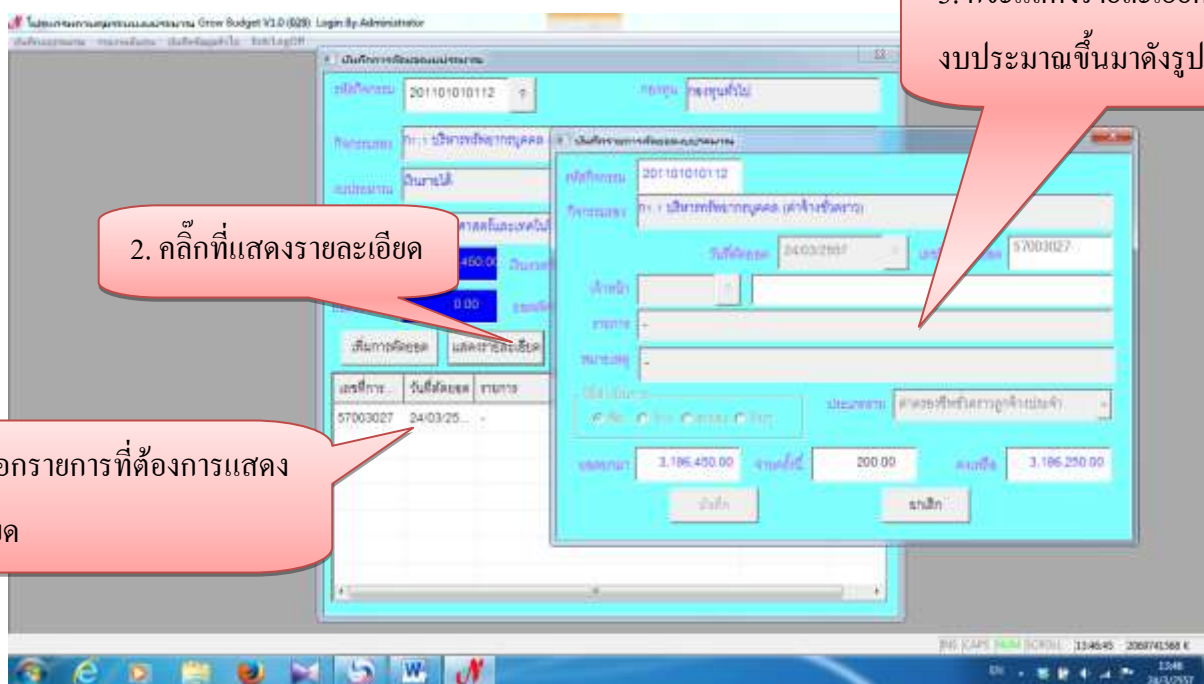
โปรแกรมการควบคุมงบประมาณ Grow Budget V1.0 (S29) Login By Administrator

3. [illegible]แสดงรายละเอียด งบประมาณขึ้นมาดังรูป

บันทึกการตัดยอดงบประมาณ

รหัสกิจกรรม 201101010112

กองทุน กองทุนทั่วไป

กิจกรรมย่อย กร. 1 บริหารทรัพยากรบุคคล

งบประมาณ เงินรายได้

บันทึกรายการตัดยอดงบประมาณ

รหัสกิจกรรม 201101010112

กิจกรรมย่อย กร. 1 บริหารทรัพยากรบุคคล (ค่าจ้างชั่วคราว)

วันที่ตัดยอด 24/03/2557

57003027

เจ้าหน้า

รายการ -

หมายเหตุ -

ประเภทงาน ค่าตอบแทนชั่วคราวลูกจ้างประจำ

ยอดยกมา 3,186,450.00

จำนวนตัดนี้ 200.00

คงเหลือ 3,186,250.00

บันทึก

ยกเลิก

2. คลิ๊กที่แสดงรายละเอียด

450.00

0.00

เพิ่มการตัดยอด

แสดงรายละเอียด

เลขที่การ...

วันที่ตัดยอด

รายการ

57003027

24/03/25...

-

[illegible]อกรายการที่ต้องการแสดง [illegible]ด

2069741568 K

13:46:45